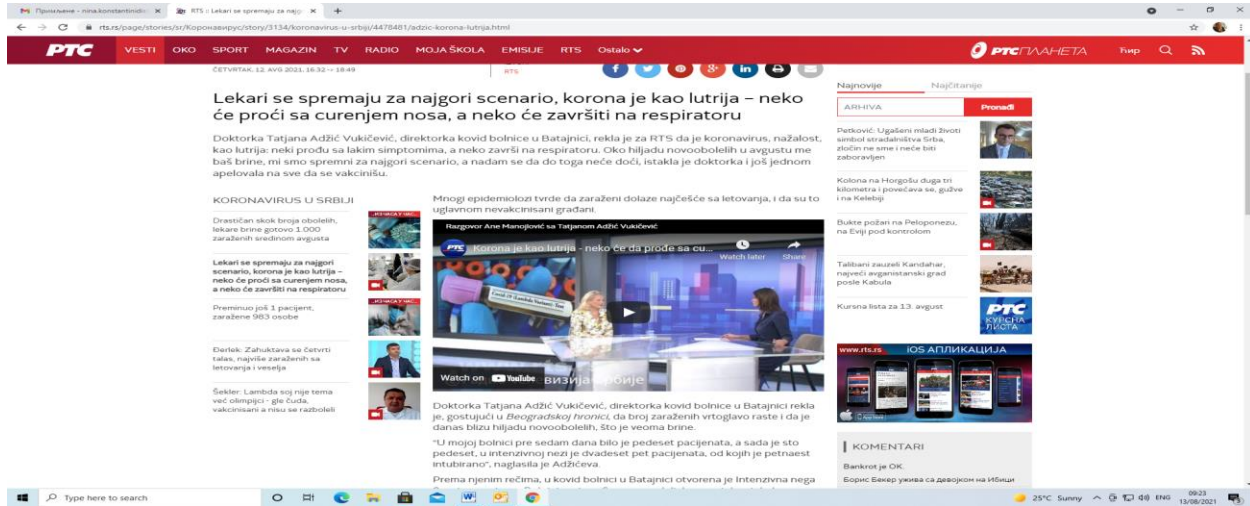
Примљене - nina.konstantinidis × RTS :: Lekari se spremaju za najgo × +

rts.rs/page/stories/sr/Коронавирус/story/3134/koronavirus-u-srbiji/4478481/adzic-korona-lutrija.html

РТС VESTI OKO SPORT MAGAZIN TV RADIO MOJA ŠKOLA EMISIJE RTS Ostalo

РТС ПЛАНЕТА Ћир

ČETVRTAK, 12. AVG 2021, 16:32 -> 18:49

RTS

Lekari se spremaju za najgori scenario, korona je kao lutrija – neko će proći sa curenjem nosa, a neko će završiti na respiratoru

Doktorka Tatjana Adžić Vukičević, direktorka kovid bolnice u Batajnici, rekla je za RTS da je koronavirus, nažalost, kao lutrija: neki prođu sa lakim simptomima, a neko završi na respiratoru. Oko hiljadu novoobolelih u avgustu me baš brine, mi smo spremni za najgori scenario, a nadam se da do toga neće doći, istakla je doktorka i još jednom apelovala na sve da se vakcinišu.

KORONAVIRUS U SRBIJI

Drastičan skok broja obolelih, lekare brine gotovo 1.000 zaraženih sredinom avgusta

Lekari se spremaju za najgori scenario, korona je kao lutrija – neko će proći sa curenjem nosa, a neko će završiti na respiratoru

Preminuo još 1 pacijent, zaražene 983 osobe

Đerlek: Zahuktava se četvrti talas, najviše zaraženih sa letovanja i veselja

Šekler: Lambda soj nije tema već olimpijci - gle čuda, vakcinisani a nisu se razboleli

Mnogi epidemiolozi tvrde da zaraženi dolaze najčešće sa letovanja, i da su to uglavnom nevakcinisani građani.

Razgovor Ane Manojović sa Tatjanom Adžić Vukičević

Korona je kao lutrija - neko će da prođe sa cu...

Watch later Share

Watch on YouTube визија

Doktorka Tatjana Adžić Vukičević, direktorka kovid bolnice u Batajnici rekla je, gostujući u Beogradskoj hronici, da broj zaraženih vrtoglavo raste i da je danas blizu hiljadu novoobolelih, što je veoma brine.

"U mojoj bolnici pre sedam dana bilo je pedeset pacijenata, a sada je sto pedeset, u intenzivnoj nezi je dvadeset pet pacijenata, od kojih je petnaest intubirano", naglasila je Adžićeva.

Prema njenim rečima, u kovid bolnici u Batajnici otvorena je Intenzivna nega

Najnovije Najčitanije

ARHIVA Pronađi

Petković: Ugašeni mladi životi simbol stradalništva Srba, zločin ne sme i neće biti zaboravljen

Kolona na Horgošu duga tri kilometra i povećava se, gužve i na Kelebiji

Bukte požari na Peloponezu, na Eviji pod kontrolom

Talibani zauzeli Kandahar, najveći avganistanski grad posle Kabula

Kursna lista za 13. avgust

РТС КУРСНА ЛИСТА

www.rts.rs iOS АПЛИКАЦИЈА

KOMENTARI

Bankrot je OK

Борис Бекер ужива са девојком на Ибици

Type here to search

25°C Sunny ENG 09:23 13/08/2021